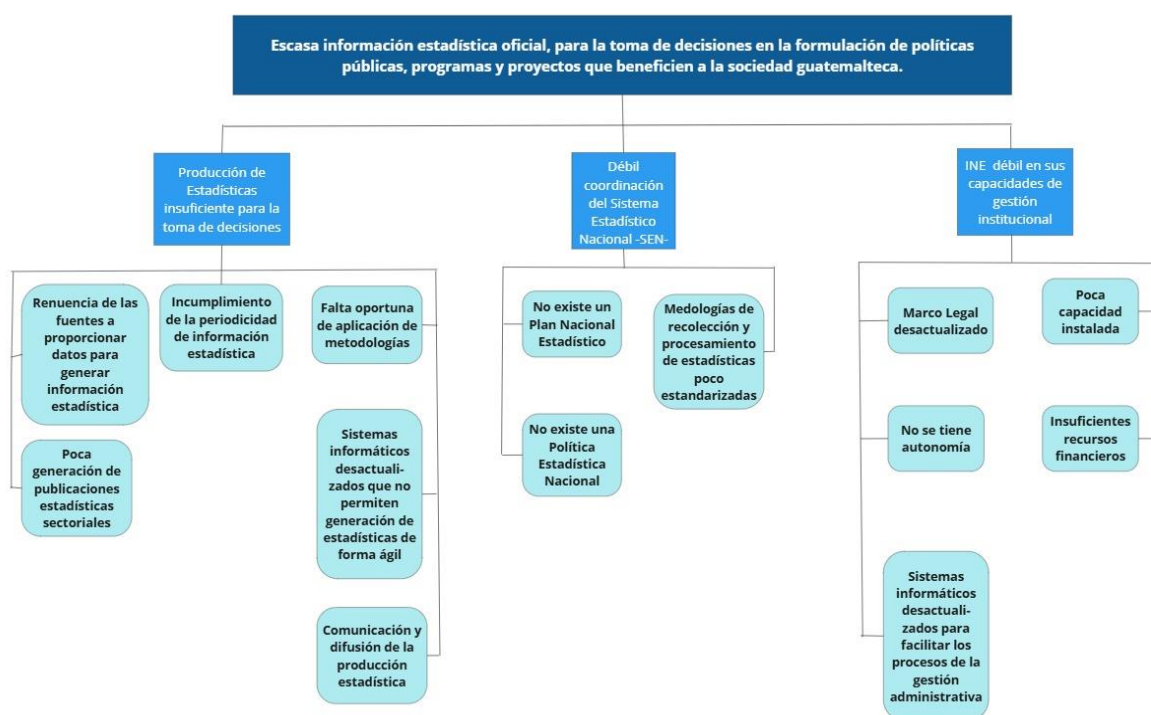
Escasa información estadística oficial, para la toma de decisiones en la formulación de políticas públicas, programas y proyectos que beneficien a la sociedad guatemalteca.

Producción de Estadísticas insuficiente para la toma de decisiones

Renuencia de las fuentes a proporcionar datos para generar información estadística

Poca generación de publicaciones estadísticas sectoriales

Incumplimiento de la periodicidad de información estadística

Falta oportuna de aplicación de metodologías

Sistemas informáticos desactualizados que no permiten generación de estadísticas de forma ágil

Comunicación y difusión de la producción estadística

Débil coordinación del Sistema Estadístico Nacional -SEN-

No existe un Plan Nacional Estadístico

No existe una Política Estadística Nacional

Medologías de recolección y procesamiento de estadísticas poco estandarizadas

INE débil en sus capacidades de gestión institucional

Marco Legal desactualizado

No se tiene autonomía

Sistemas informáticos desactualizados para facilitar los procesos de la gestión administrativa

Poca capacidad instalada

Insuficientes recursos financieros